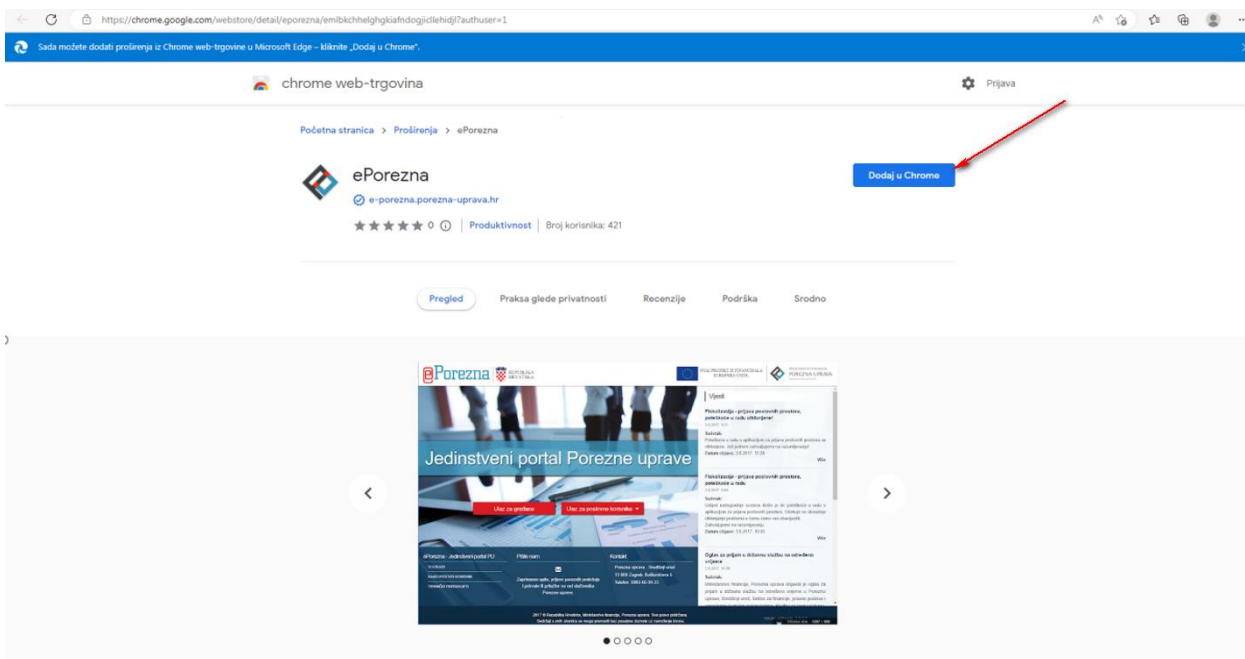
https://chrome.google.com/webstore/detail/eporezna/emlbkchhelghgkiafndogjicllehidjl?authuser=1

Sada možete dodati proširenja iz Chrome web-trgovine u Microsoft Edge – kliknite „Dodaj u Chrome".

chrome web-trgovina

Prijava

Početna stranica > Proširenja > ePorezna

ePorezna

e-porezna.porezna-uprava.hr

★★★★★ 0 ⓘ | Produktivnost | Broj korisnika: 421

Dodaj u Chrome

Pregled Praksa glede privatnosti Recenzije Podrška Srodno

ePorezna REPUBLIKA HRVATSKA

POREZNA UPRAVA

Jedinstveni portal Porezne uprave

Ulaz za građane

Ulaz za poslovne korisnike

Vijesti

Fiskalizacija - prijava poslovnih prostora, potvrđivanje u radu uhićenje

Fiskalizacija - prijava poslovnih prostora, potvrđivanje u radu

Oglas za prijam u državnu službu na određeno vrijeme

ePorezna - Jedinstveni portal PU

Pišite nam

Kontakt

Porezna uprava - Središnji ured

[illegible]